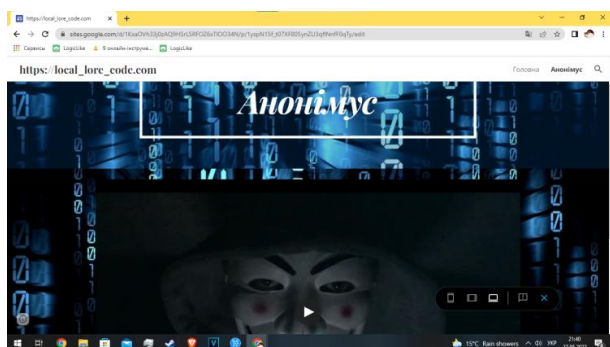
https://local_lore_code.com ×

sites.google.com/d/1KsaOVh33j0pAQ9HSrLSRFOZ6vTiOO34N/p/1yqpN15f_t07XF8l0SynZU3qlNmf6q5j/edit

Сервисы LogicLike Я онлайн-інструме... LogicLike

https://local_lore_code.com

Головна Анонімус

Анонімус

15°C Rain showers УКР 21:40